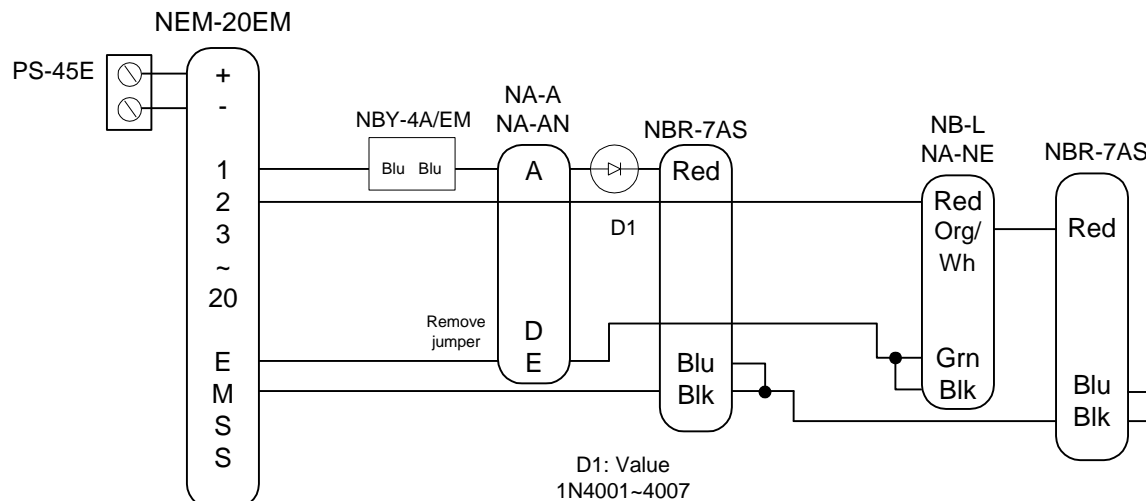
NEM-20EM

PS-45E

+
-

1
2
3
~
20

E
M
S
S

NBY-4A/EM

Blu Blu

NA-A
NA-AN

A

Remove jumper

D
E

D1

NBR-7AS

Red

Blu
Blk

D1: Value
1N4001~4007

NB-L
NA-NE

Red
Org/
Wh

Grn
Blk

NBR-7AS

Red

Blu
Blk